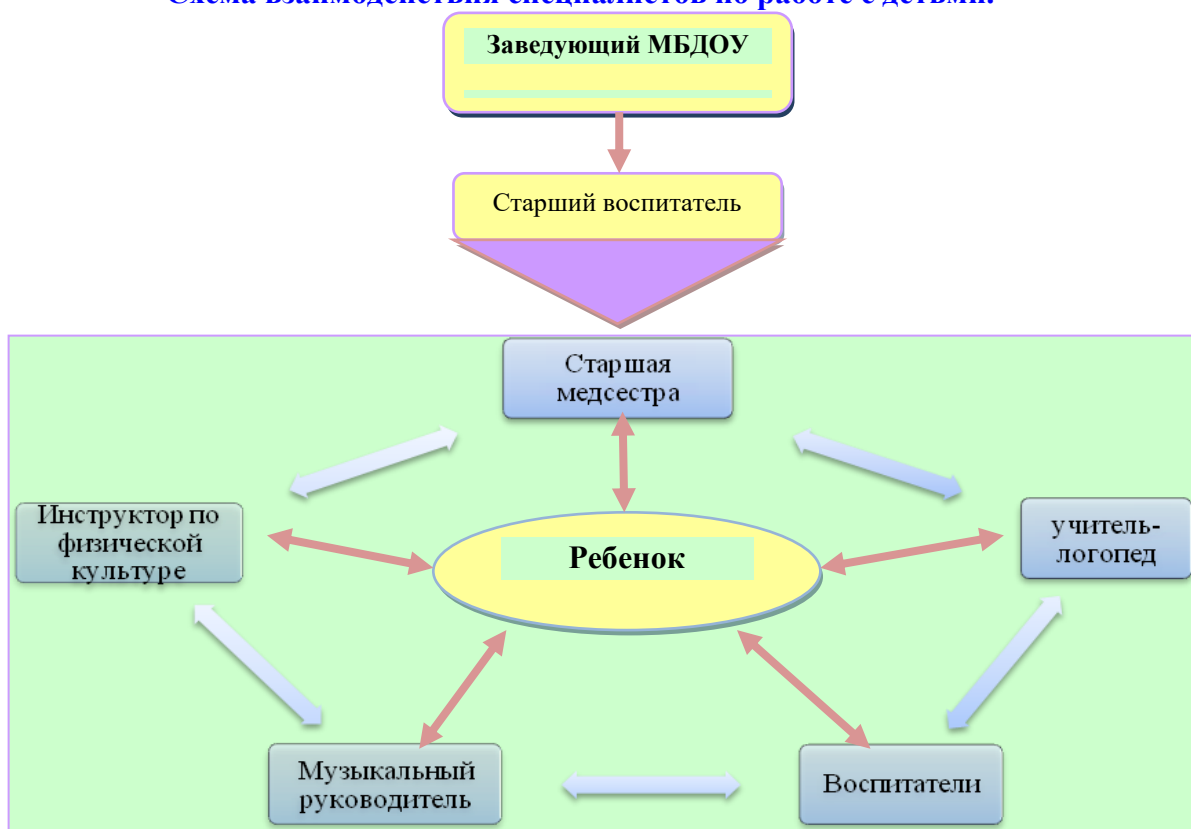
Схема взаимодействия специалистов по работе с детьми.

Заведующий МБДОУ

Старший воспитатель

Старшая медсестра

Инструктор по физической культуре

Ребенок

учитель-логопед

Музыкальный руководитель

Воспитатели